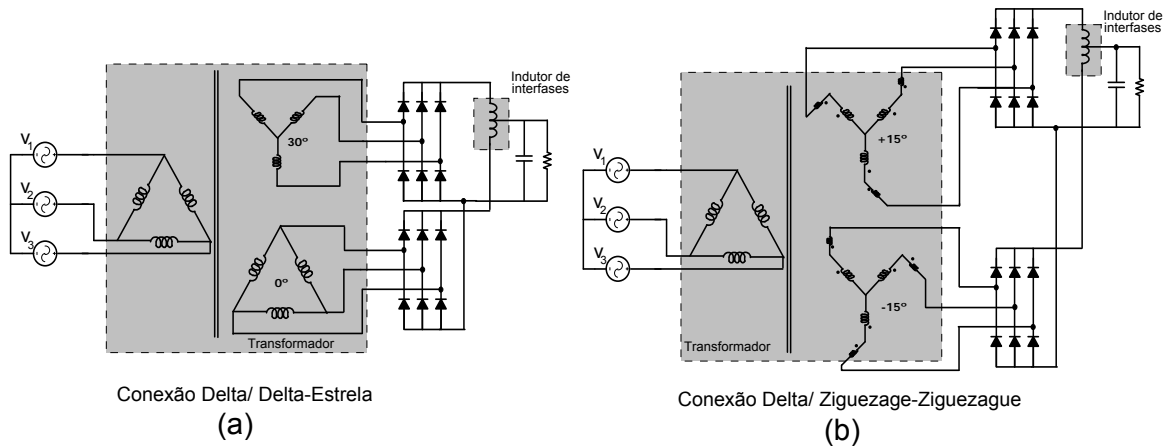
$V_1$
$V_2$
$V_3$
30º
0º
Transformador
Indutor de interfases

Conexão Delta/ Delta-Estrela
(a)

$V_1$
$V_2$
$V_3$
+15º
-15º
Transformador
Indutor de interfases

Conexão Delta/ Ziguezage-Ziguezague
(b)